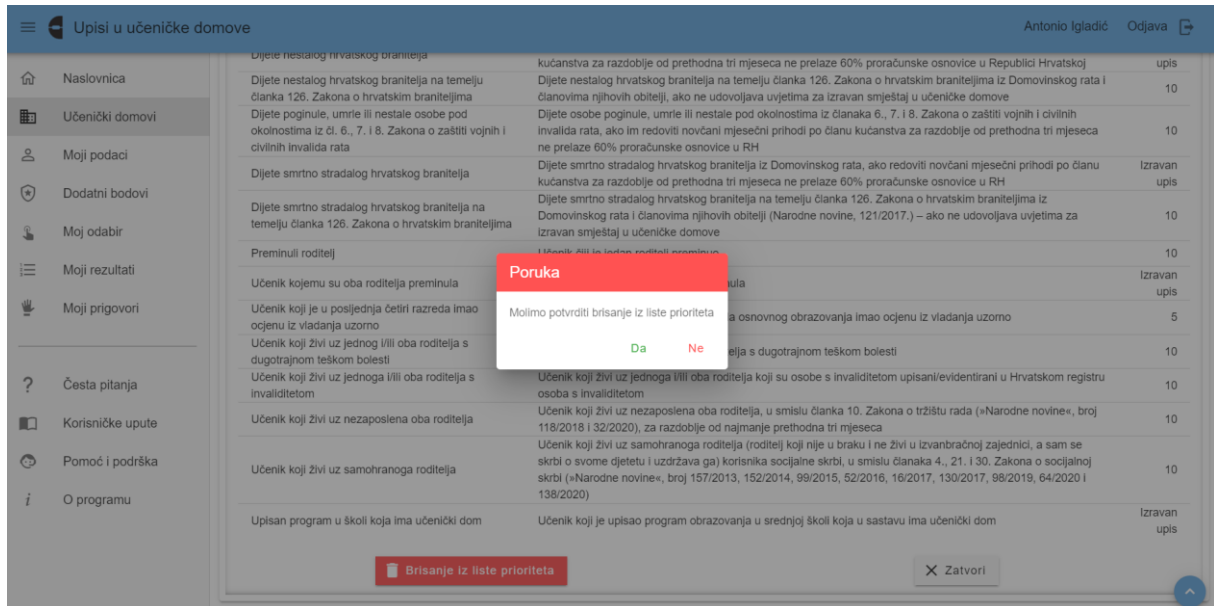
Upisi u učeničke domove

Antonio Igladić Odjava

Naslovnica
Učenički domovi
Moji podaci
Dodatni bodovi
Moj odabir
Moji rezultati
Moji prigovori

Česta pitanja
Korisničke upute
Pomoć i podrška
O programu

| | | |
|---|---|---|
| Dijete nestalog hrvatskog branitelja | kućanstva za razdoblje od prethodna tri mjeseca ne prelaze 60% proračunske osnovice u Republici Hrvatskoj | upis |
| Dijete nestalog hrvatskog branitelja na temelju članka 126. Zakona o hrvatskim braniteljima | Dijete nestalog hrvatskog branitelja na temelju članka 126. Zakona o hrvatskim braniteljima iz Domovinskog rata i članovima njihovih obitelji, ako ne udovoljava uvjetima za izravan smještaj u učeničke domove | 10 |
| Dijete poginule, umrle ili nestale osobe pod okolnostima iz čl. 6., 7. i 8. Zakona o zaštiti vojnih i civilnih invalida rata | Dijete osobe poginule, umrle ili nestale pod okolnostima iz članaka 6., 7. i 8. Zakona o zaštiti vojnih i civilnih invalida rata, ako im redoviti novčani mjesečni prihodi po članu kućanstva za razdoblje od prethodna tri mjeseca ne prelaze 60% proračunske osnovice u RH | 10 |
| Dijete smrtno stradalog hrvatskog branitelja | Dijete smrtno stradalog hrvatskog branitelja iz Domovinskog rata, ako redoviti novčani mjesečni prihodi po članu kućanstva za razdoblje od prethodna tri mjeseca ne prelaze 60% proračunske osnovice u RH | Izravan upis |
| Dijete smrtno stradalog hrvatskog branitelja na temelju članka 126. Zakona o hrvatskim braniteljima | Dijete smrtno stradalog hrvatskog branitelja na temelju članka 126. Zakona o hrvatskim braniteljima iz Domovinskog rata i članovima njihovih obitelji (Narodne novine, 121/2017.) – ako ne udovoljava uvjetima za izravan smještaj u učeničke domove | 10 |
| Preminuli roditelj | Učenik čiji je jedan roditelj preminuo | 10 |
| Učenik kojemu su oba roditelja preminula | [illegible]ula | Izravan upis |
| Učenik koji je u posljednja četiri razreda imao ocjenu iz vladanja uzorno | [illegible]a osnovnog obrazovanja imao ocjenu iz vladanja uzorno | 5 |
| Učenik koji živi uz jednog i/ili oba roditelja s dugotrajnom teškom bolesti | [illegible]telja s dugotrajnom teškom bolesti | 10 |
| Učenik koji živi uz jednoga i/ili oba roditelja s invaliditetom | Učenik koji živi uz jednoga i/ili oba roditelja koji su osobe s invaliditetom upisani/evidentirani u Hrvatskom registru osoba s invaliditetom | 10 |
| Učenik koji živi uz nezaposlena oba roditelja | Učenik koji živi uz nezaposlena oba roditelja, u smislu članka 10. Zakona o tržištu rada (»Narodne novine«, broj 118/2018 i 32/2020), za razdoblje od najmanje prethodna tri mjeseca | 10 |
| Učenik koji živi uz samohranoga roditelja | Učenik koji živi uz samohranoga roditelja (roditelj koji nije u braku i ne živi u izvanbračnoj zajednici, a sam se skrbi o svome djetetu i uzdržava ga) korisnika socijalne skrbi, u smislu članaka 4., 21. i 30. Zakona o socijalnoj skrbi (»Narodne novine«, broj 157/2013, 152/2014, 99/2015, 52/2016, 16/2017, 130/2017, 98/2019, 64/2020 i 138/2020) | 10 |
| Upisan program u školi koja ima učenički dom | Učenik koji je upisao program obrazovanja u srednjoj školi koja u sastavu ima učenički dom | Izravan upis |

Poruka
Molimo potvrditi brisanje iz liste prioriteta
Da Ne

Brisanje iz liste prioriteta
Zatvori